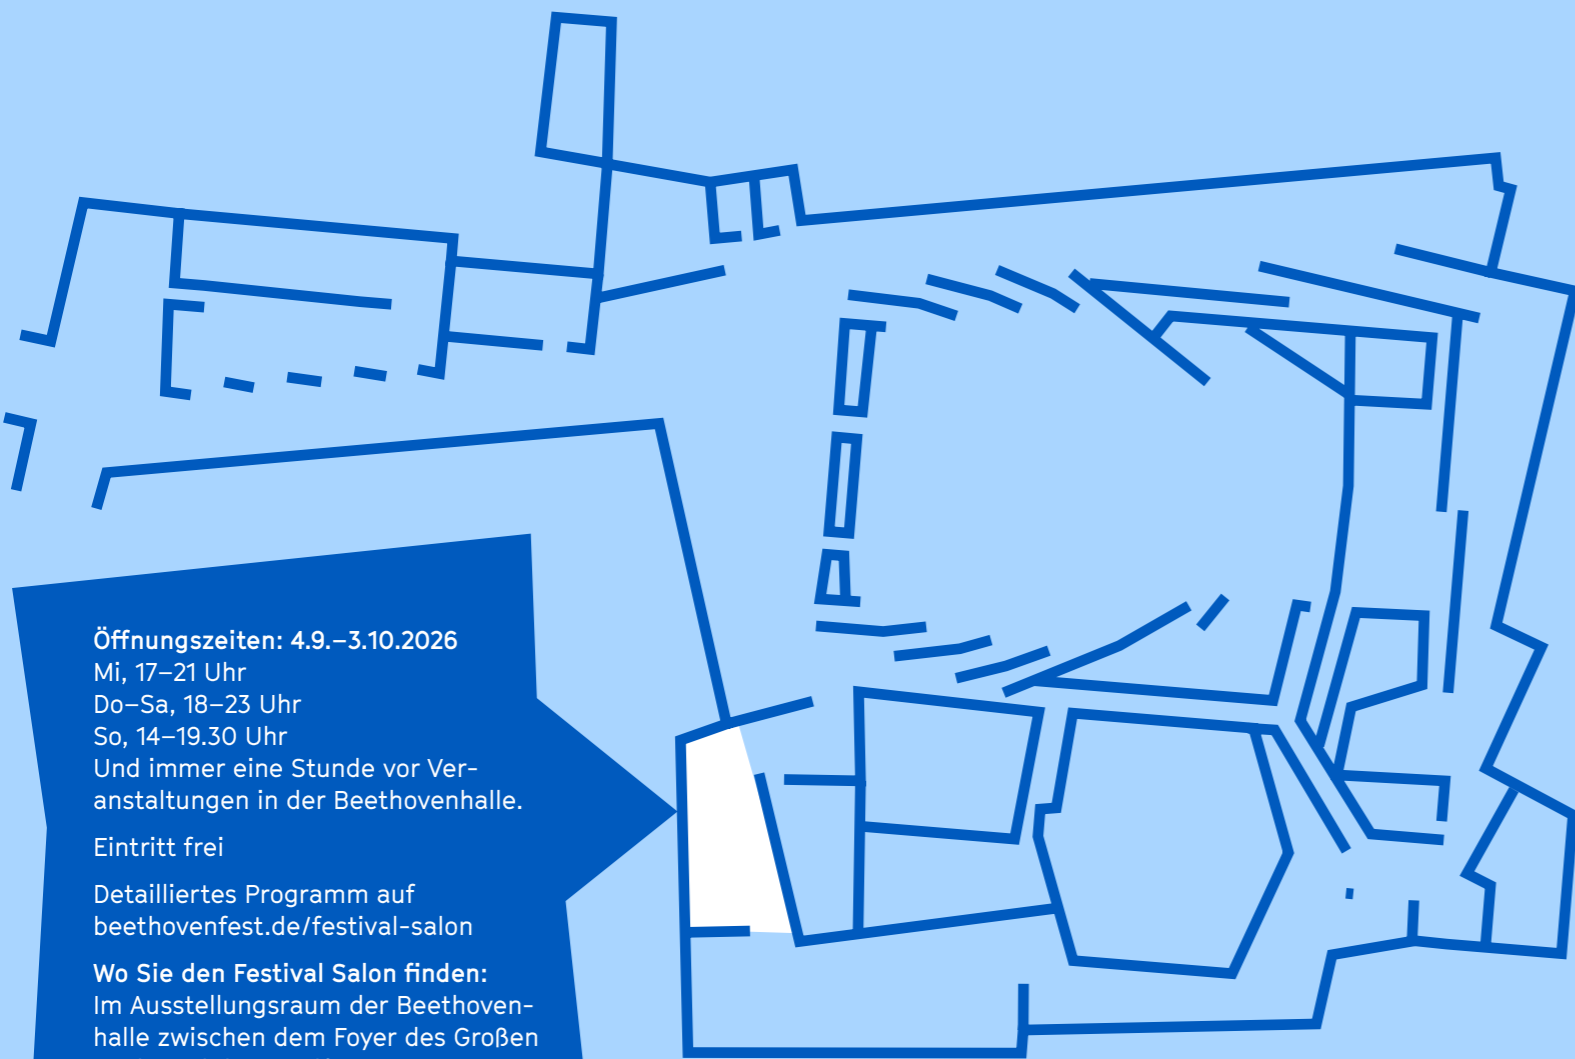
**Öffnungszeiten: 4.9.–3.10.2026**
Mi, 17–21 Uhr
Do–Sa, 18–23 Uhr
So, 14–19.30 Uhr
Und immer eine Stunde vor Veranstaltungen in der Beethovenhalle.

Eintritt frei

Detailliertes Programm auf beethovenfest.de/festival-salon

**Wo Sie den Festival Salon finden:**
Im Ausstellungsraum der Beethovenhalle zwischen dem Foyer des Großen